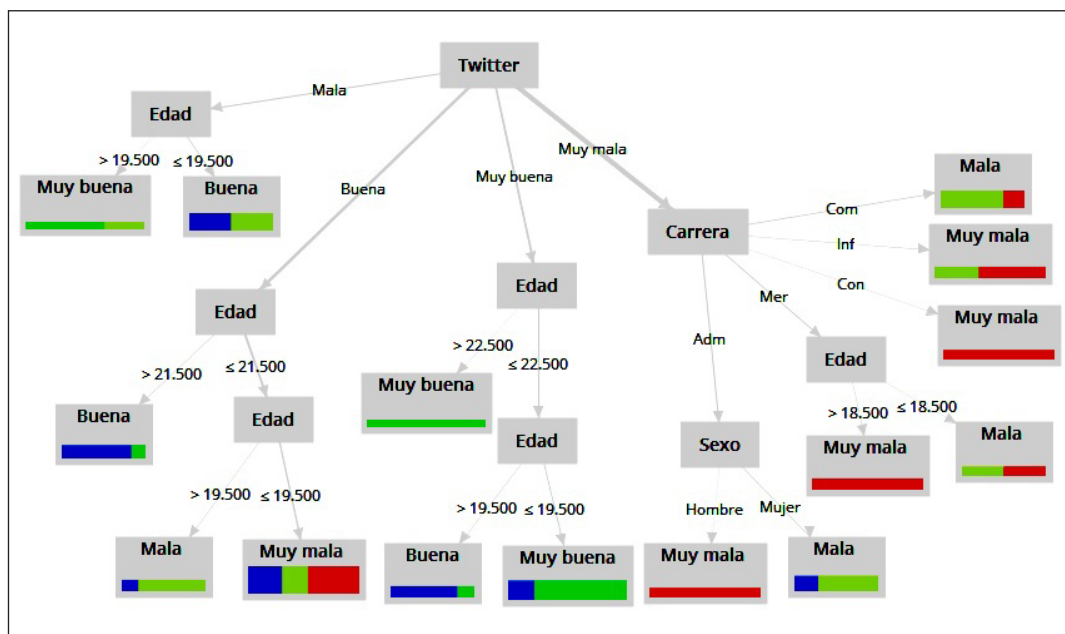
Twitter

Mala

Edad

> 19.500 ≤ 19.500

Muy buena

Buena

Buena

Edad

> 21.500 ≤ 21.500

Buena

Edad

> 19.500 ≤ 19.500

Mala

Muy mala

Muy buena

Edad

> 22.500 ≤ 22.500

Muy buena

Edad

> 19.500 ≤ 19.500

Buena

Muy buena

Muy mala

Carrera

Com

Mala

Inf

Muy mala

Con

Muy mala

Mer

Edad

> 18.500 ≤ 18.500

Muy mala

Mala

Adm

Sexo

Hombre

Mujer

Muy mala

Mala